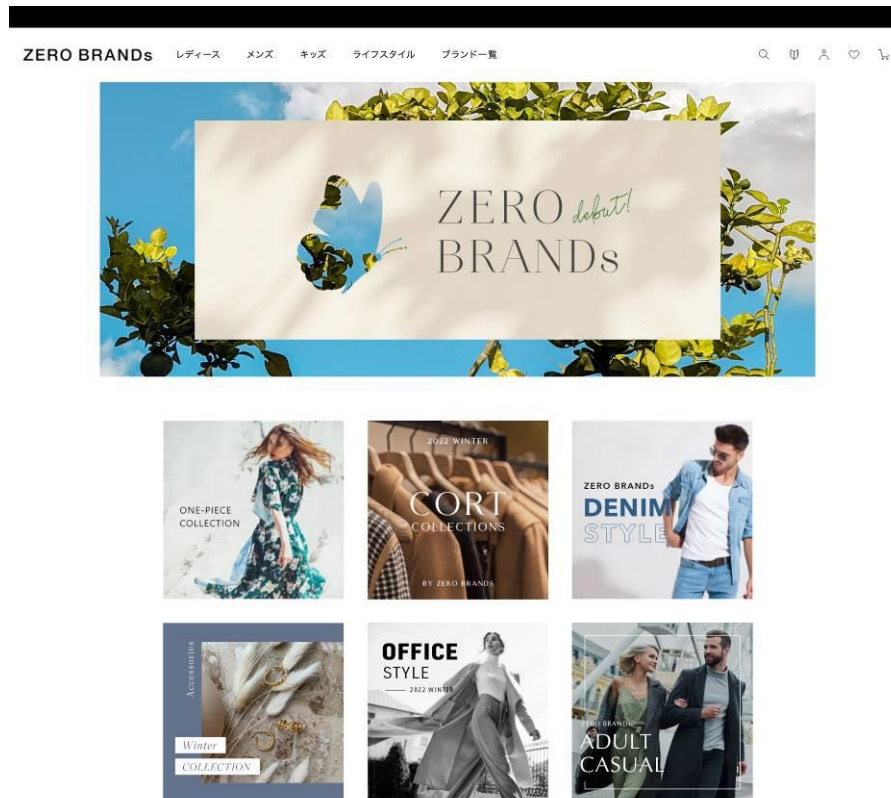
ZERO BRANDs レディース メンズ キッズ ライフスタイル ブランド一覧

ZERO debut! BRANDs

ONE-PIECE COLLECTION

2022 WINTER
CORT
COLLECTIONS
BY ZERO BRANDS

ZERO BRANDs
DENIM
STYLE

Accessories
Winter
COLLECTION

OFFICE
STYLE
2022 WINTER

ZERO BRANDs
ADULT
CASUAL